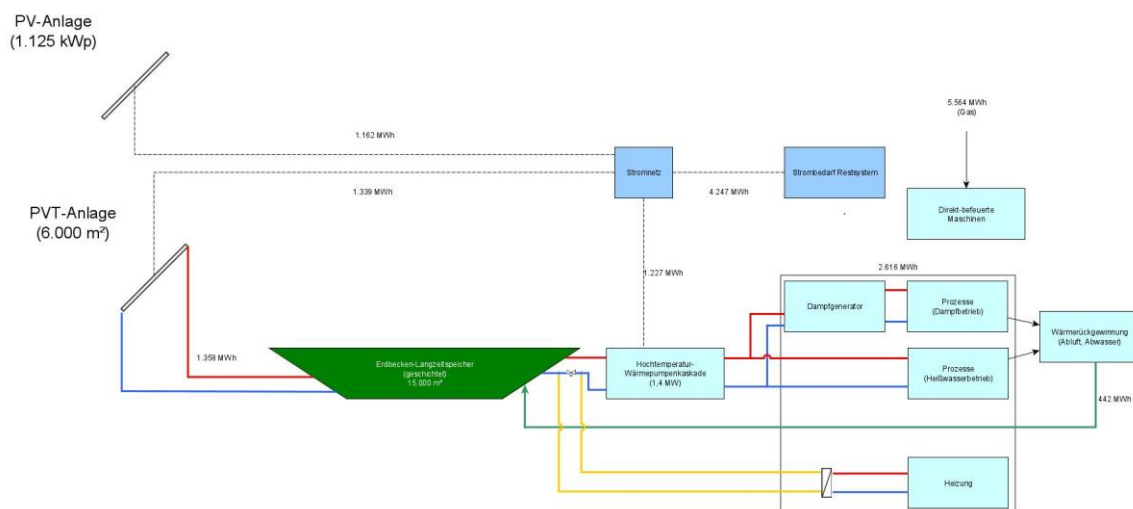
PV-Anlage
(1.125 kWp)

1.162 MWh

5.564 MWh
(Gas)

Stromnetz

4.247 MWh

Strombedarf Restsystem

1.339 MWh

PVT-Anlage
(6.000 m²)

Direkt-befeuerte Maschinen

1.227 MWh

2.616 MWh

Dampfgenerator

Prozesse
(Dampfbetrieb)

Wärmerückgewinnung
(Abluft, Abwasser)

1.358 MWh

Erdbecken-Langzeitspeicher
(geschichtet)
15.000 m³

Hochtemperatur-Wärmepumpenkaskade
(1,4 MW)

Prozesse
(Heißwasserbetrieb)

442 MWh

Heizung